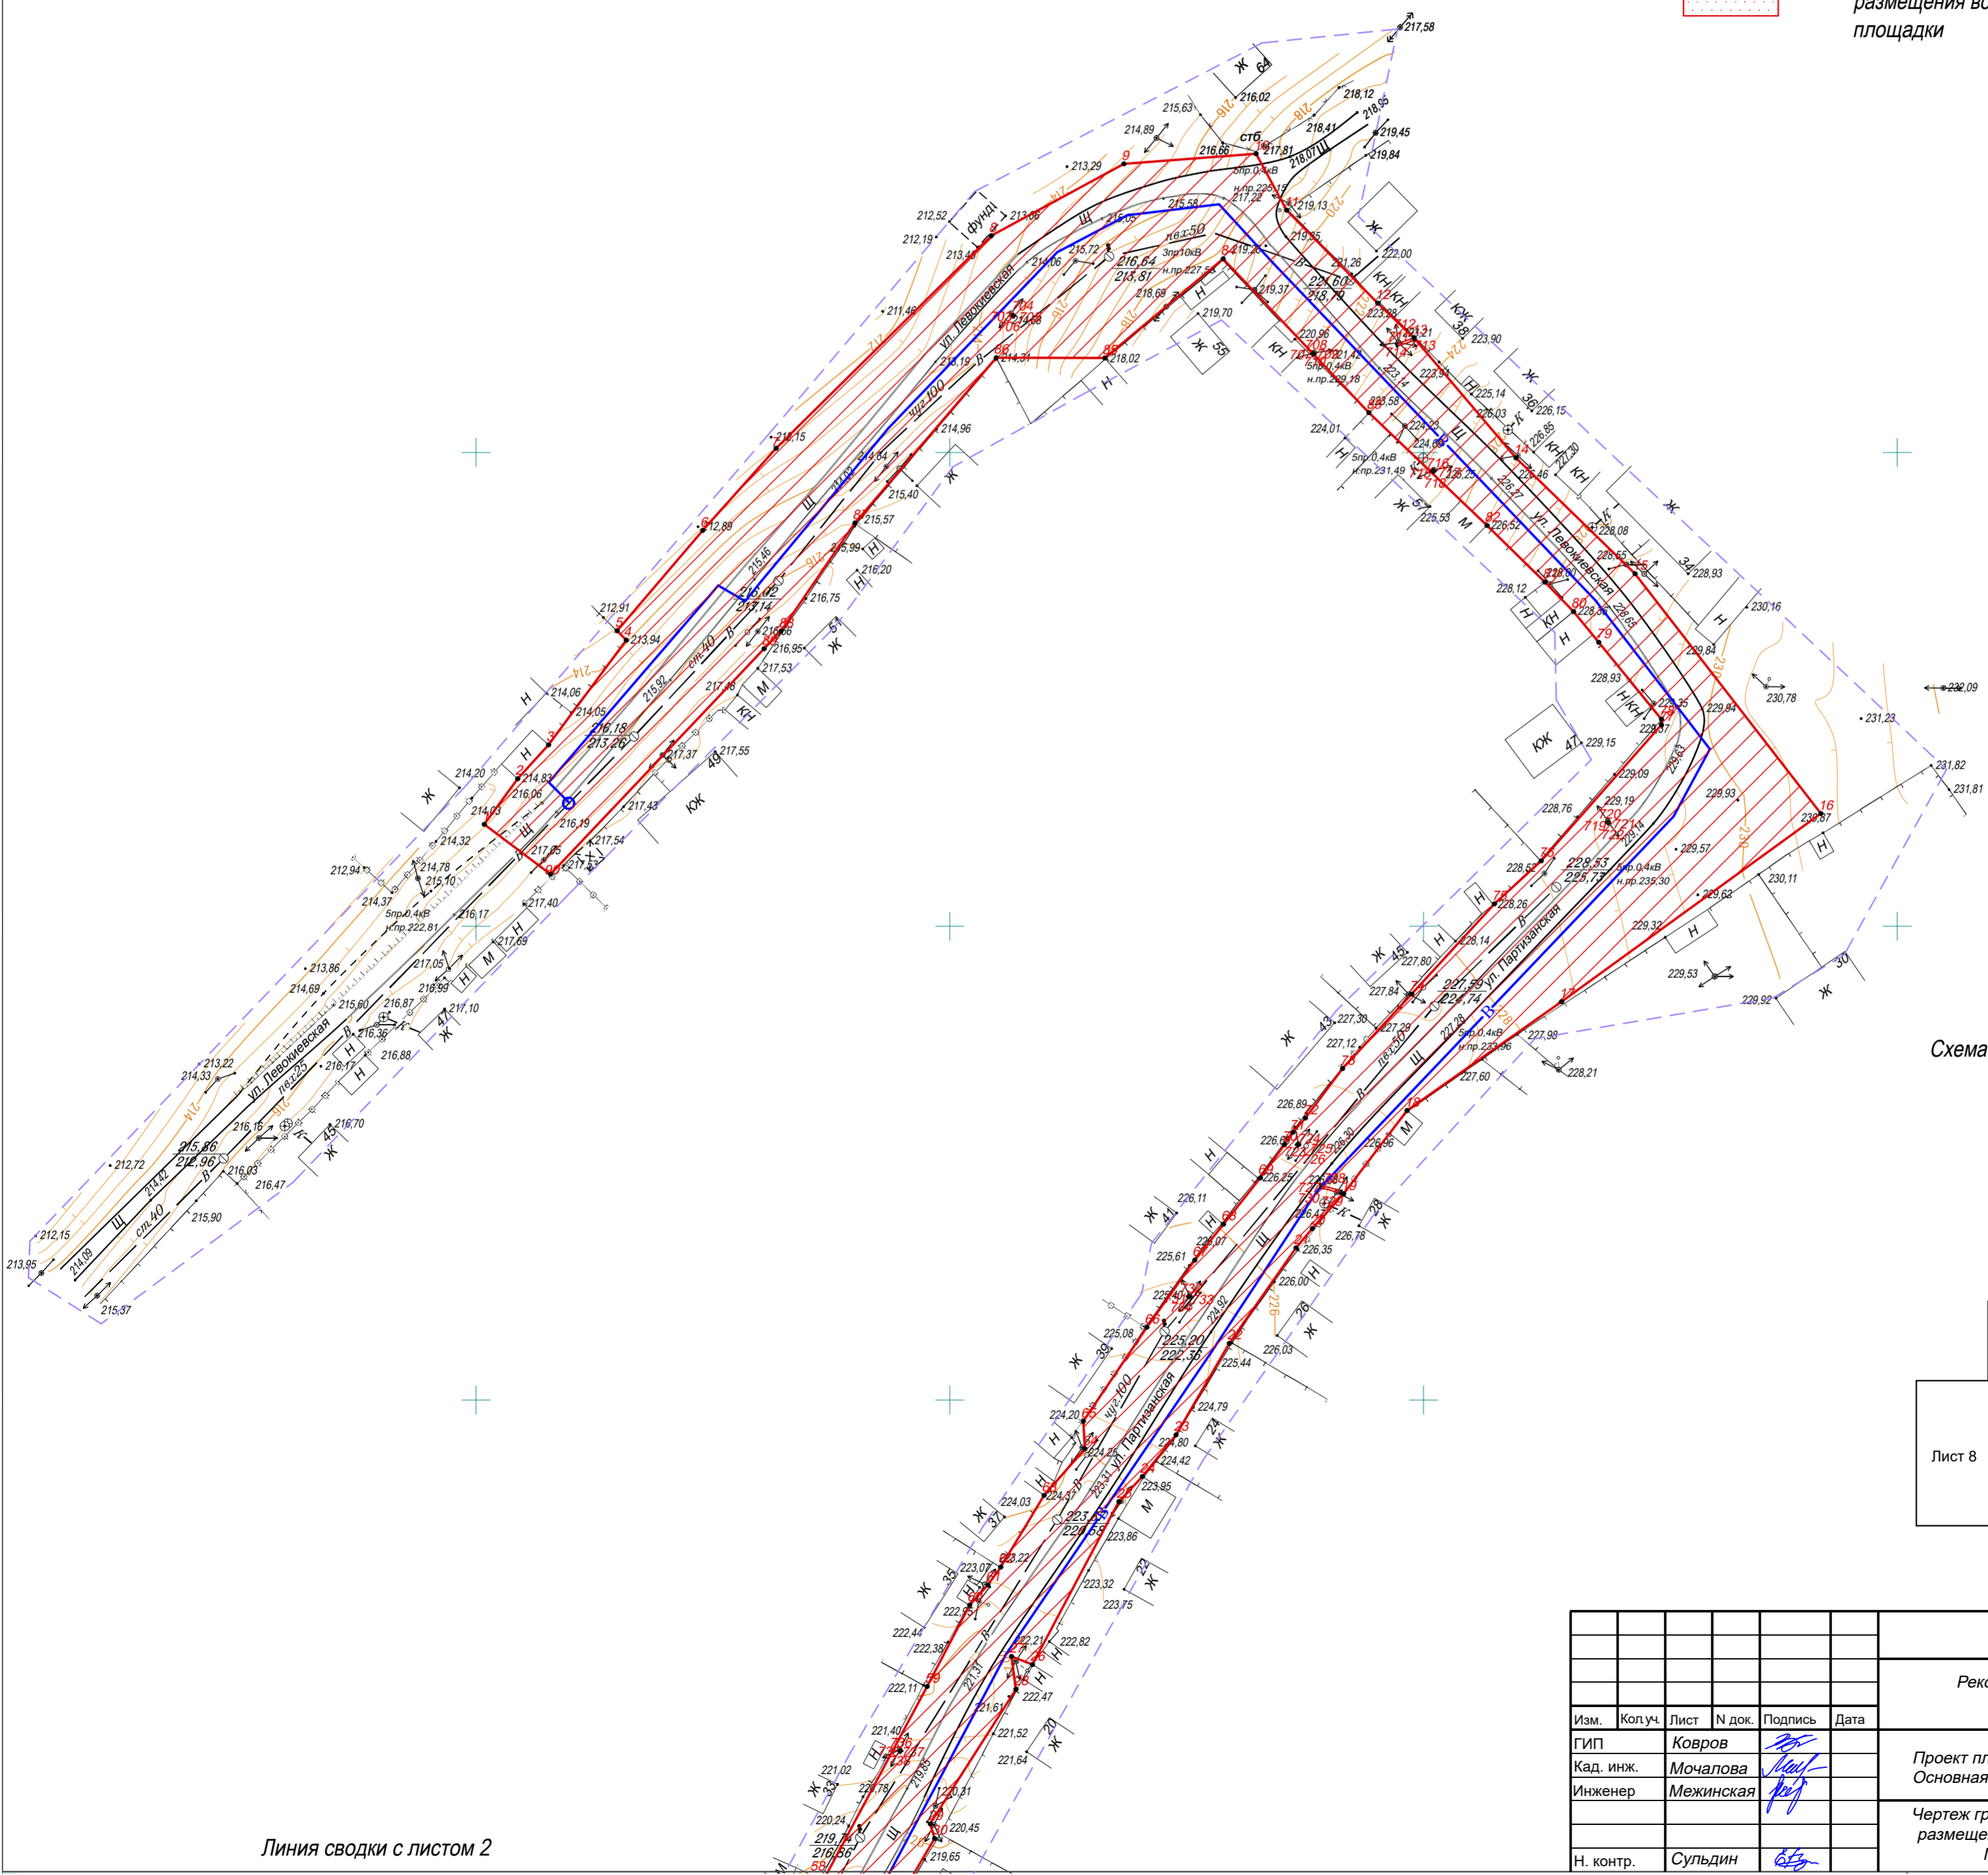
размещения во
площадки

Схема

Лист 8

Линия сводки с листом 2

ул. Левокиевская
ул. Партизанская

| Изм. | Кол.уч. | Лист | N док. | Подпись | Дата |
|---|---|---|---|---|---|
| ГИП | | Ковров | | | |
| Кад. инж. | | Мочалова | | | |
| Инженер | | Межинская | | | |
| Н. контр. | | Сульдин | | | |

Реко

Проект пл
Основная

Чертеж гр
размеще